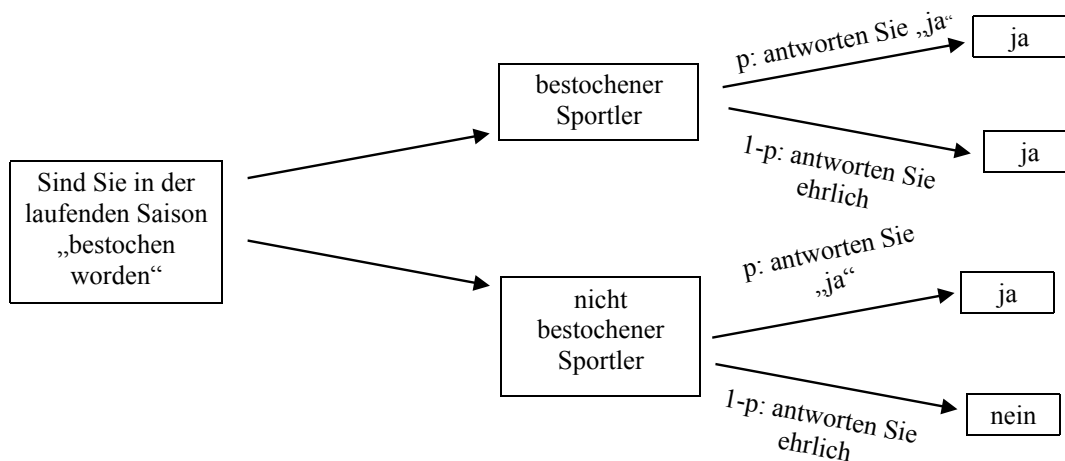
Sind Sie in der laufenden Saison „bestochen worden“

bestochener Sportler

p: antworten Sie „ja“

ja

1-p: antworten Sie ehrlich

ja

nicht bestochener Sportler

p: antworten Sie „ja“

ja

1-p: antworten Sie ehrlich

nein